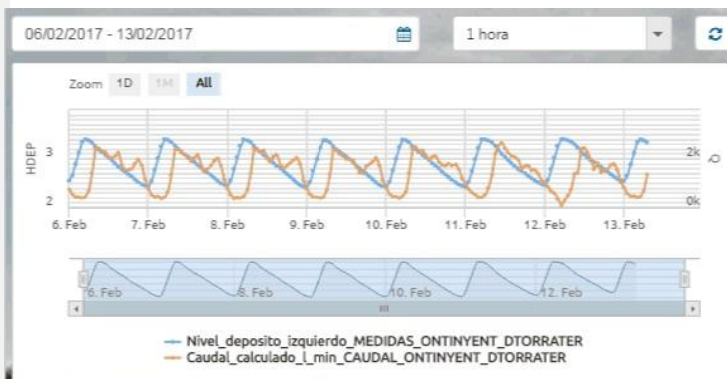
06/02/2017 - 13/02/2017

1 hora

Zoom 1D 1M All

HDEP

3

2

2k

0k

6. Feb 7. Feb 8. Feb 9. Feb 10. Feb 11. Feb 12. Feb 13. Feb

6. Feb 8. Feb 10. Feb 12. Feb

Nivel_deposito_izquierdo_MEDIDAS_ONTINYENT_DTORRATER
Caudal_calculado_l_min_CAUDAL_ONTINYENT_DTORRATER